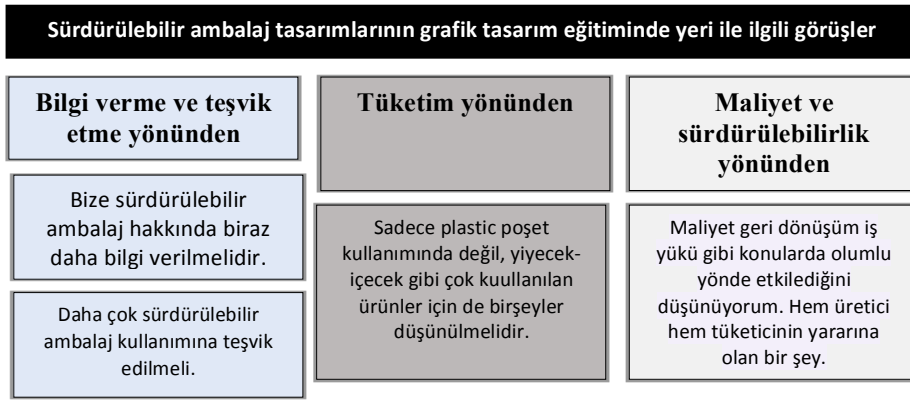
Sürdürülebilir ambalaj tasarımlarının grafik tasarım eğitiminde yeri ile ilgili görüşler

Bilgi verme ve teşvik etme yönünden

Bize sürdürülebilir ambalaj hakkında biraz daha bilgi verilmelidir.

Daha çok sürdürülebilir ambalaj kullanımına teşvik edilmeli.

Tüketim yönünden

Sadece plastic poşet kullanımında değil, yiyecek-içecek gibi çok kuullanılan ürünler için de birşeyler düşünülmelidir.

Maliyet ve sürdürülebilirlik yönünden

Maliyet geri dönüşüm iş yükü gibi konularda olumlu yönde etkilediğini düşünüyorum. Hem üretici hem tüketicinin yararına olan bir şey.